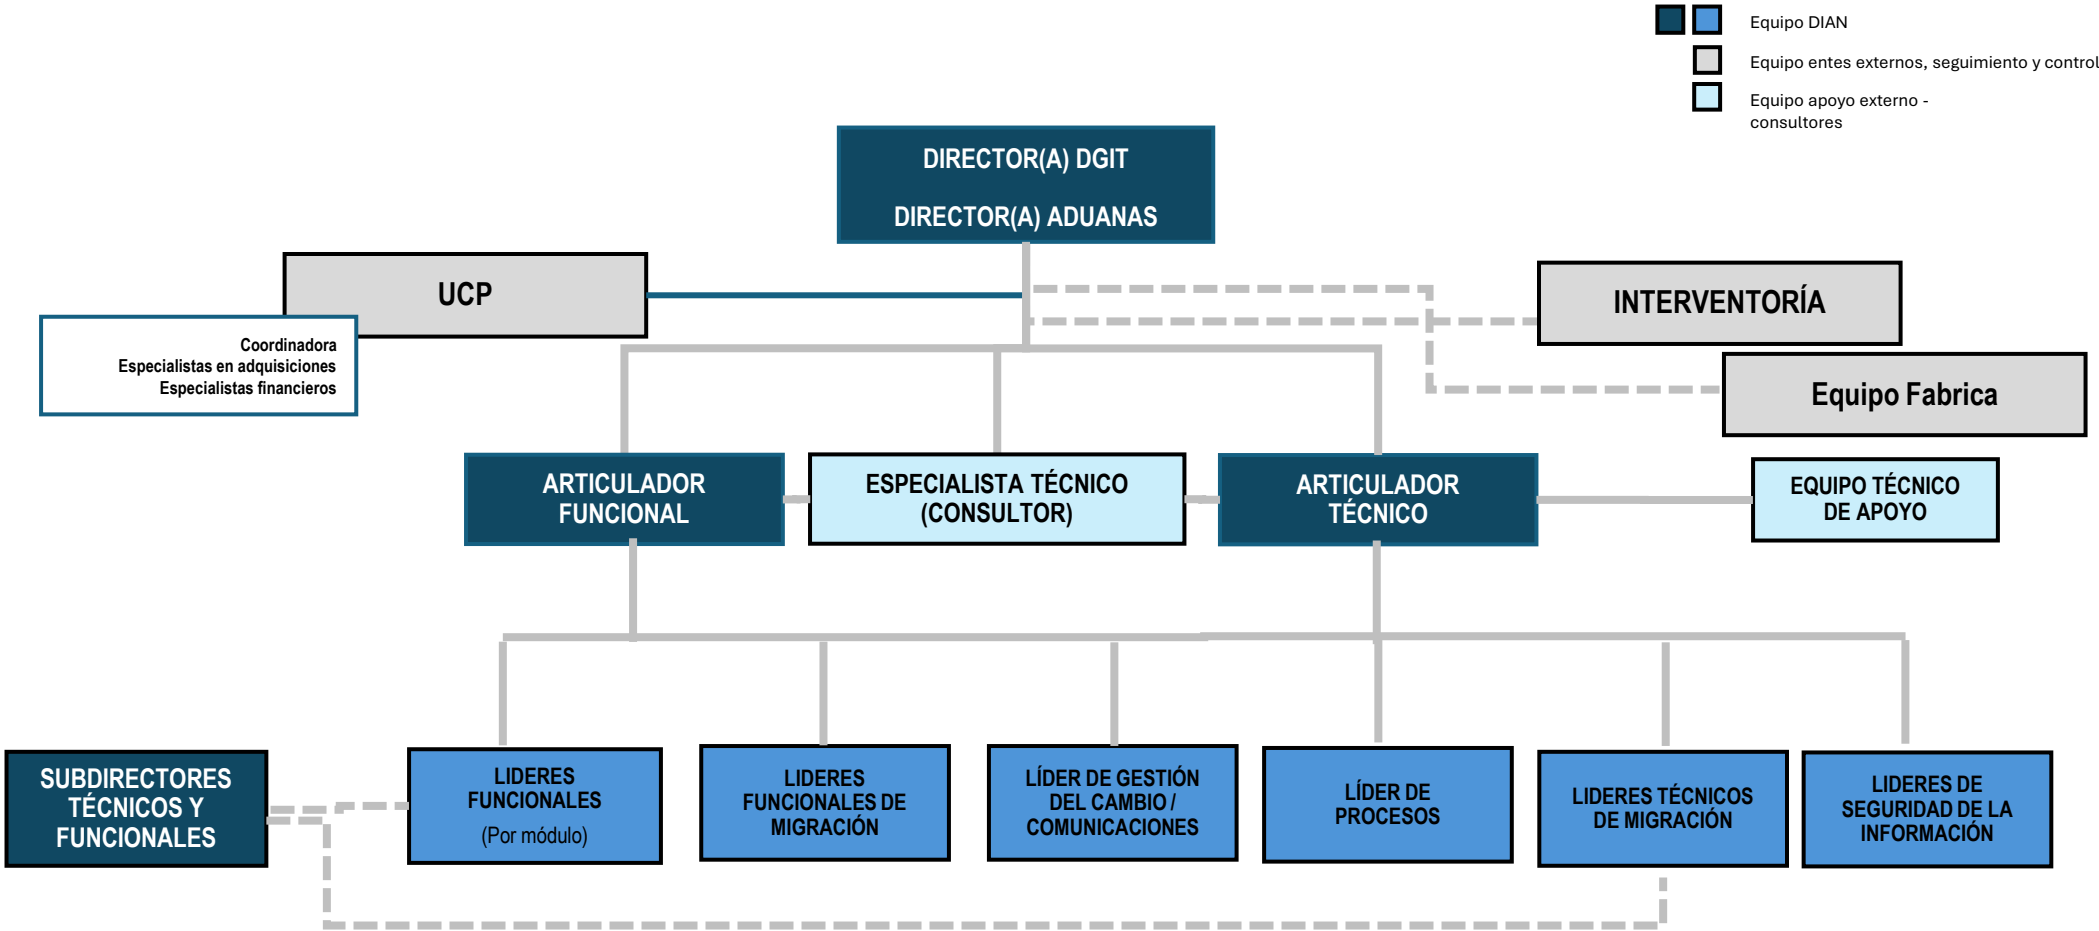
Equipo DIAN

Equipo entes externos, seguimiento y control

Equipo apoyo externo - consultores

DIRECTOR(A) DGIT

DIRECTOR(A) ADUANAS

UCP

Coordinadora
Especialistas en adquisiciones
Especialistas financieros

INTERVENTORÍA

Equipo Fabrica

ARTICULADOR FUNCIONAL

ESPECIALISTA TÉCNICO (CONSULTOR)

ARTICULADOR TÉCNICO

EQUIPO TÉCNICO DE APOYO

SUBDIRECTORES TÉCNICOS Y FUNCIONALES

LIDERES FUNCIONALES
(Por módulo)

LIDERES FUNCIONALES DE MIGRACIÓN

LÍDER DE GESTIÓN DEL CAMBIO / COMUNICACIONES

LÍDER DE PROCESOS

LIDERES TÉCNICOS DE MIGRACIÓN

LIDERES DE SEGURIDAD DE LA INFORMACIÓN